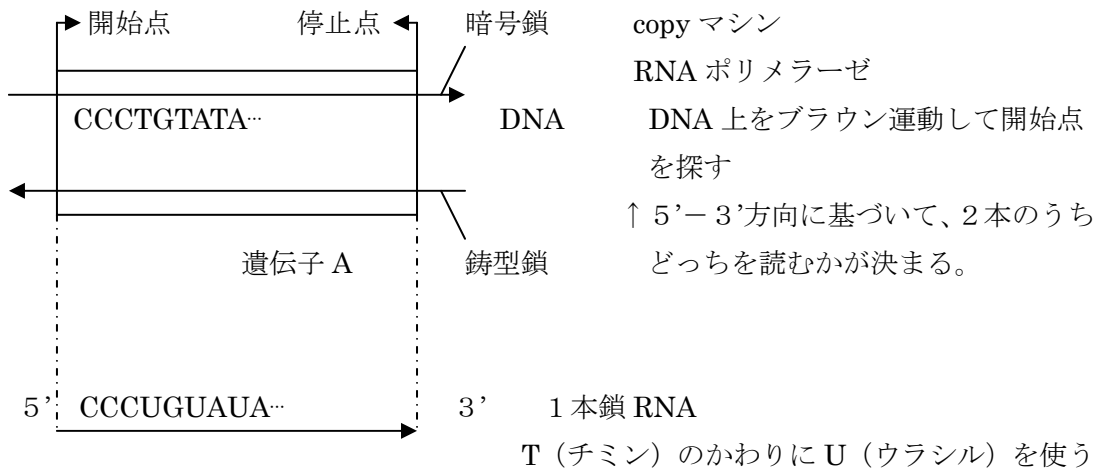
開始点　停止点　暗号鎖

copy マシン

RNA ポリメラーゼ

CCCTGTATA···

DNA

DNA 上をブラウン運動して開始点を探す

↑ 5'－3'方向に基づいて、2本のうちどっちを読むかが決まる。

遺伝子 A

鋳型鎖

5'　CCCUGUAUA···　3'　1本鎖 RNA

T（チミン）のかわりに U（ウラシル）を使う